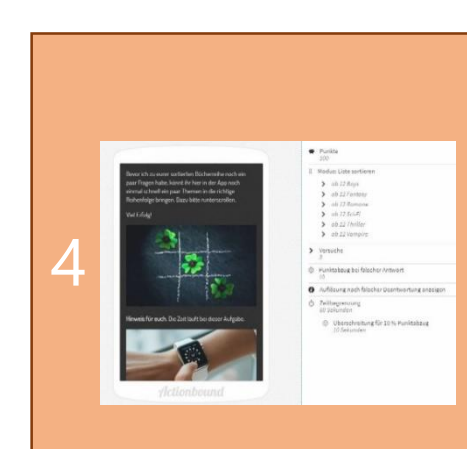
4

Bevor ich zu euren sortierten Büchereihe noch ein paar Fragen habe, kennt ihr hier in der App noch einmal schnell ein paar Themen in die richtige Reihenfolge bringen. Dazu bitte runterscrollen.

Viel Erfolg!

Hinweis für euch. Die Zeit läuft bei dieser Aufgabe.

Actionbound

Punkte
100

Modus: Liste sortieren

ab 12 Boys
ab 12 Fantasy
ab 12 Romane
ab 12 Sci-Fi
ab 12 Thriller
ab 12 Vampire

Versuche
3

Punkteabzug bei falscher Antwort
25

Auflösung nach falscher Beantwortung anzeigen

Zeitbegrenzung
60 Sekunden

Überschreitung für 10 % Punkteabzug
10 Sekunden